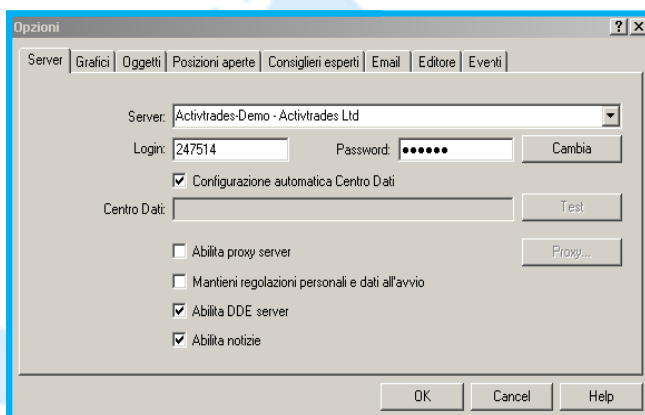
Opzioni ? X

Server | Grafici | Oggetti | Posizioni aperte | Consiglieri esperti | Email | Editore | Eventi

Server: Activtrades-Demo - Activtrades Ltd

Login: 247514 Password: •••••• Cambia

☑ Configurazione automatica Centro Dati

Centro Dati: Test

☐ Abilita proxy server Proxy...

☐ Mantieni regolazioni personali e dati all'avvio

☑ Abilita DDE server

☑ Abilita notizie

OK Cancel Help